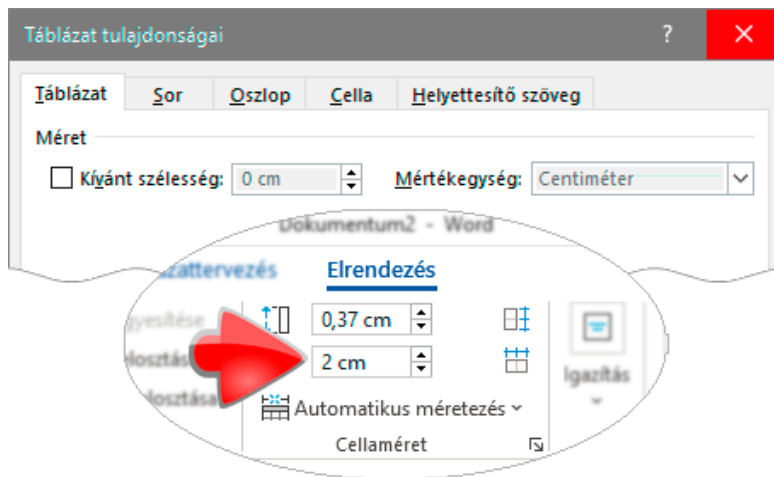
Táblázat tulajdonságai

?

Táblázat Sor Oszlop Cella Helyettesítő szöveg

Méret

Kívánt szélesség: 0 cm

Mértékegység: Centiméter

Dokumentum2 - Word

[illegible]zattervezés Elrendezés

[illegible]gyesítése

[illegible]losztás

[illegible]losztás

0,37 cm

2 cm

Automatikus méretezés

Cellaméret

Igazítás